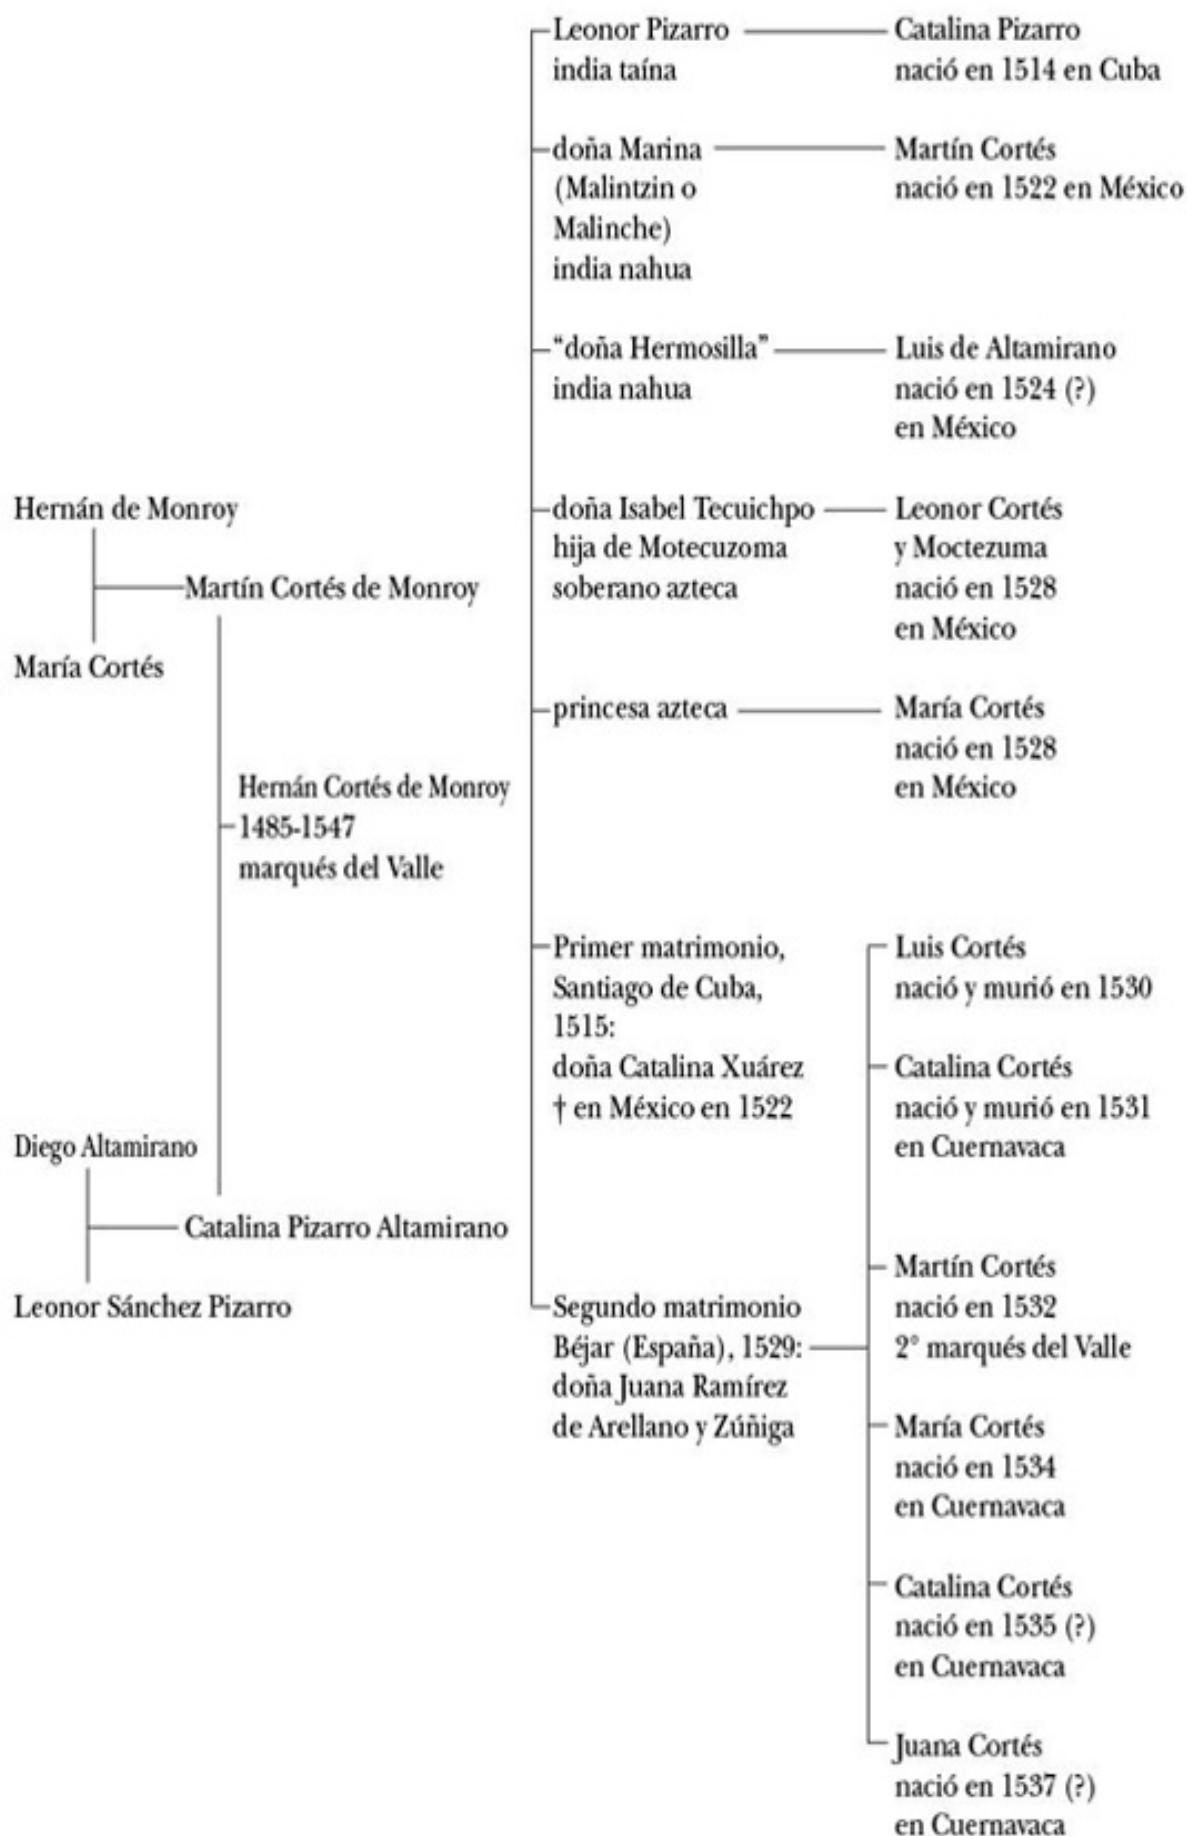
Leonor Pizarro
india taína

Catalina Pizarro
nació en 1514 en Cuba

doña Marina
(Malintzin o
Malinche)
india nahua

Martín Cortés
nació en 1522 en México

"doña Hermosilla"
india nahua

Luis de Altamirano
nació en 1524 (?)
en México

Hernán de Monroy

Martín Cortés de Monroy

María Cortés

doña Isabel Tecuichpo
hija de Motecuzoma
soberano azteca

Leonor Cortés
y Moctezuma
nació en 1528
en México

princesa azteca

María Cortés
nació en 1528
en México

Hernán Cortés de Monroy
1485-1547
marqués del Valle

Primer matrimonio,
Santiago de Cuba,
1515:
doña Catalina Xuárez
† en México en 1522

Luis Cortés
nació y murió en 1530

Catalina Cortés
nació y murió en 1531
en Cuernavaca

Diego Altamirano

Catalina Pizarro Altamirano

Leonor Sánchez Pizarro

Segundo matrimonio
Béjar (España), 1529:
doña Juana Ramírez
de Arellano y Zúñiga

Martín Cortés
nació en 1532
2° marqués del Valle

María Cortés
nació en 1534
en Cuernavaca

Catalina Cortés
nació en 1535 (?)
en Cuernavaca

Juana Cortés
nació en 1537 (?)
en Cuernavaca